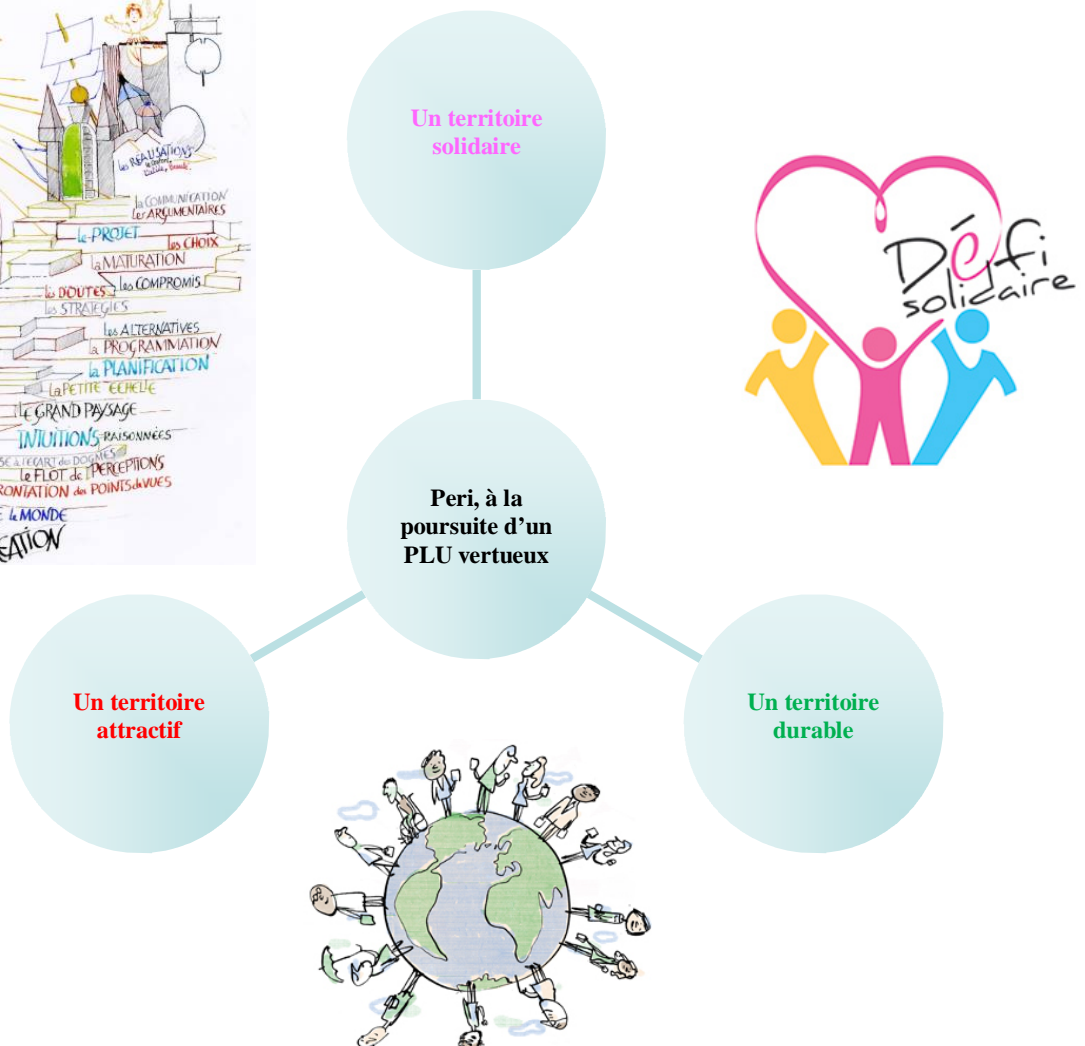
Un territoire solidaire

Défi solidaire

les RÉALISATIONS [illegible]
la COMMUNICATION
les ARGUMENTAIRES
le PROJET
les CHOIX
la MATURATION
les COMPROMIS
les DOUTES
les STRATÉGIES
les ALTERNATIVES
la PROGRAMMATION
la PLANIFICATION
la PETITE ÉCHELLE
le GRAND PAYSAGE
INTUITIONS raisonnées
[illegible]SE à l'ÉCART des DOGMES
le FLOT de PERCEPTIONS
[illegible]RONTATION des POINTS de VUES
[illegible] le MONDE
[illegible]CATION

Peri, à la poursuite d'un PLU vertueux

Un territoire attractif

Un territoire durable